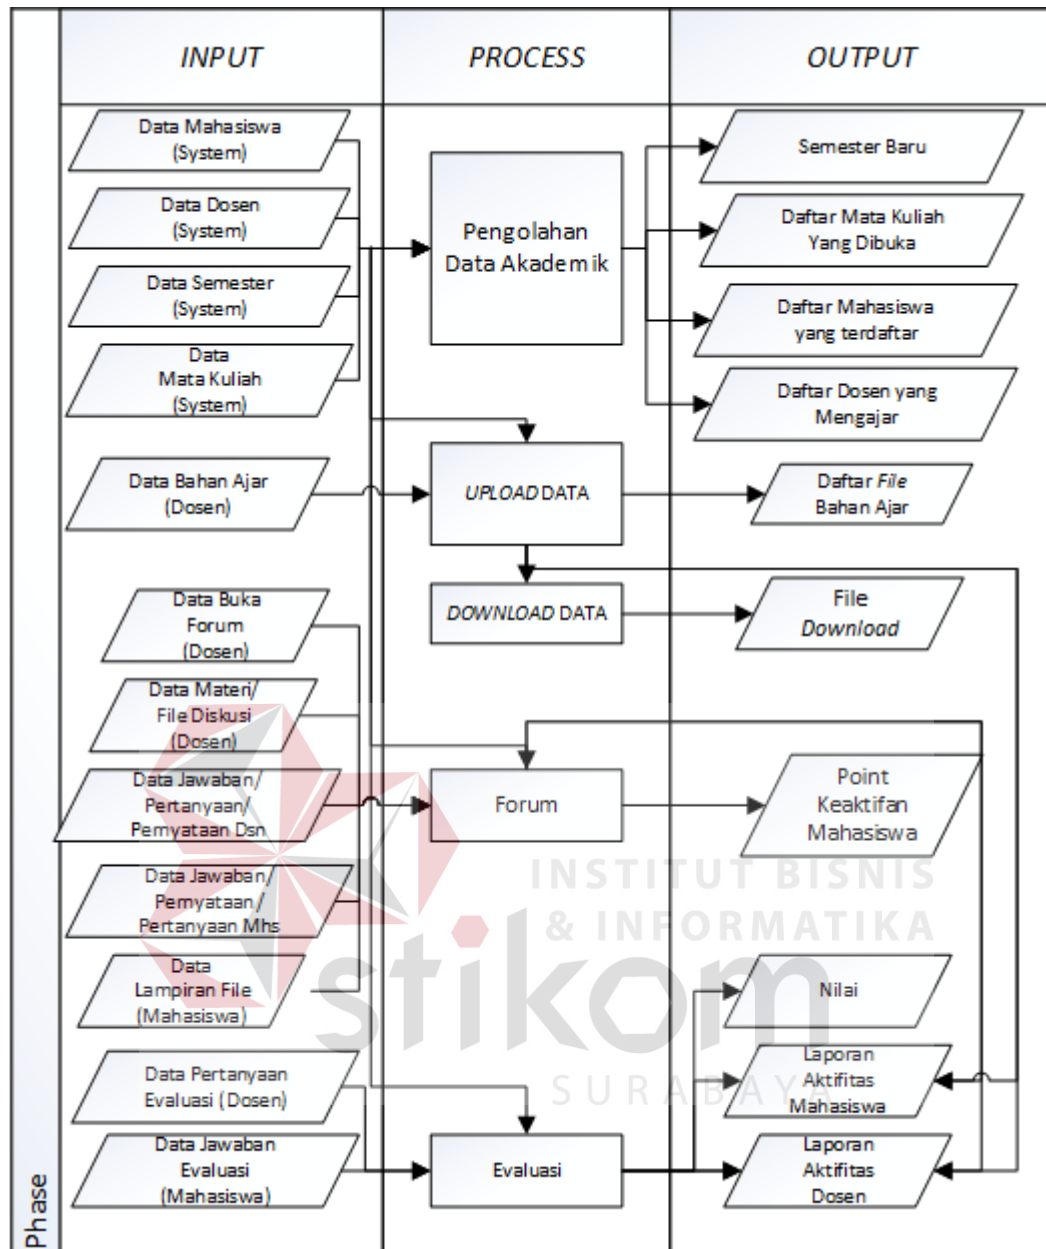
INPUT

PROCESS

OUTPUT

Data Mahasiswa (System)

Data Dosen (System)

Data Semester (System)

Data Mata Kuliah (System)

Data Bahan Ajar (Dosen)

Data Buka Forum (Dosen)

Data Materi/ File Diskusi (Dosen)

Data Jawaban/ Pertanyaan/ Pernyataan Dsn

Data Jawaban/ Pernyataan/ Pertanyaan Mhs

Data Lampiran File (Mahasiswa)

Data Pertanyaan Evaluasi (Dosen)

Data Jawaban Evaluasi (Mahasiswa)

Pengolahan Data Akademik

*UPLOAD* DATA

*DOWNLOAD* DATA

Forum

Evaluasi

Semester Baru

Daftar Mata Kuliah Yang Dibuka

Daftar Mahasiswa yang terdaftar

Daftar Dosen yang Mengajar

Daftar *File* Bahan Ajar

File *Download*

Point Keaktifan Mahasiswa

Nilai

Laporan Aktifitas Mahasiswa

Laporan Aktifitas Dosen

Phase

INSTITUT BISNIS & INFORMATIKA

stikom

SURABAYA